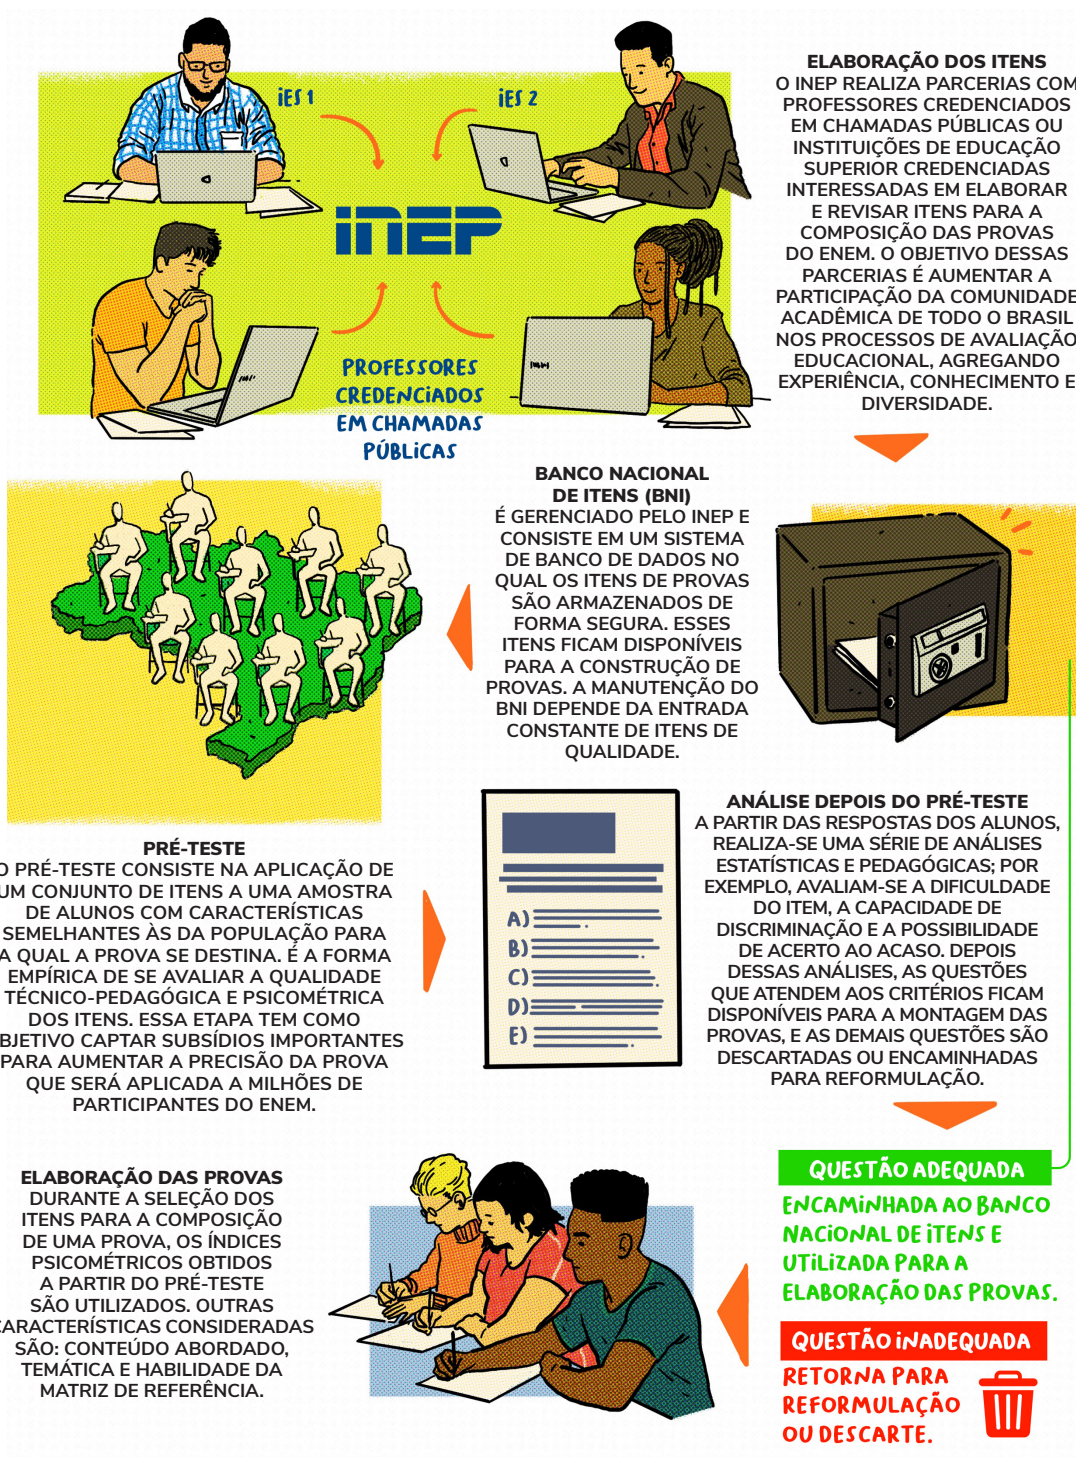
iES 1

iES 2

inep

PROFESSORES CREDENCiADOS EM CHAMADAS PÚBLiCAS

ELABORAÇÃO DOS ITENS
O INEP REALIZA PARCERIAS COM PROFESSORES CREDENCIADOS EM CHAMADAS PÚBLICAS OU INSTITUIÇÕES DE EDUCAÇÃO SUPERIOR CREDENCIADAS INTERESSADAS EM ELABORAR E REVISAR ITENS PARA A COMPOSIÇÃO DAS PROVAS DO ENEM. O OBJETIVO DESSAS PARCERIAS É AUMENTAR A PARTICIPAÇÃO DA COMUNIDADE ACADÊMICA DE TODO O BRASIL NOS PROCESSOS DE AVALIAÇÃO EDUCACIONAL, AGREGANDO EXPERIÊNCIA, CONHECIMENTO E DIVERSIDADE.

BANCO NACIONAL DE ITENS (BNI)
É GERENCIADO PELO INEP E CONSISTE EM UM SISTEMA DE BANCO DE DADOS NO QUAL OS ITENS DE PROVAS SÃO ARMAZENADOS DE FORMA SEGURA. ESSES ITENS FICAM DISPONÍVEIS PARA A CONSTRUÇÃO DE PROVAS. A MANUTENÇÃO DO BNI DEPENDE DA ENTRADA CONSTANTE DE ITENS DE QUALIDADE.

PRÉ-TESTE
O PRÉ-TESTE CONSISTE NA APLICAÇÃO DE UM CONJUNTO DE ITENS A UMA AMOSTRA DE ALUNOS COM CARACTERÍSTICAS SEMELHANTES ÀS DA POPULAÇÃO PARA A QUAL A PROVA SE DESTINA. É A FORMA EMPÍRICA DE SE AVALIAR A QUALIDADE TÉCNICO-PEDAGÓGICA E PSICOMÉTRICA DOS ITENS. ESSA ETAPA TEM COMO OBJETIVO CAPTAR SUBSÍDIOS IMPORTANTES PARA AUMENTAR A PRECISÃO DA PROVA QUE SERÁ APLICADA A MILHÕES DE PARTICIPANTES DO ENEM.

A)
B)
C)
D)
E)

ANÁLISE DEPOIS DO PRÉ-TESTE
A PARTIR DAS RESPOSTAS DOS ALUNOS, REALIZA-SE UMA SÉRIE DE ANÁLISES ESTATÍSTICAS E PEDAGÓGICAS; POR EXEMPLO, AVALIAM-SE A DIFICULDADE DO ITEM, A CAPACIDADE DE DISCRIMINAÇÃO E A POSSIBILIDADE DE ACERTO AO ACASO. DEPOIS DESSAS ANÁLISES, AS QUESTÕES QUE ATENDEM AOS CRITÉRIOS FICAM DISPONÍVEIS PARA A MONTAGEM DAS PROVAS, E AS DEMAIS QUESTÕES SÃO DESCARTADAS OU ENCAMINHADAS PARA REFORMULAÇÃO.

ELABORAÇÃO DAS PROVAS
DURANTE A SELEÇÃO DOS ITENS PARA A COMPOSIÇÃO DE UMA PROVA, OS ÍNDICES PSICOMÉTRICOS OBTIDOS A PARTIR DO PRÉ-TESTE SÃO UTILIZADOS. OUTRAS CARACTERÍSTICAS CONSIDERADAS SÃO: CONTEÚDO ABORDADO, TEMÁTICA E HABILIDADE DA MATRIZ DE REFERÊNCIA.

QUESTÃO ADEQUADA
ENCAMiNHADA AO BANCO NACiONAL DE iTENS E UTiLiZADA PARA A ELABORAÇÃO DAS PROVAS.

QUESTÃO iNADEQUADA
RETORNA PARA REFORMULAÇÃO OU DESCARTE.